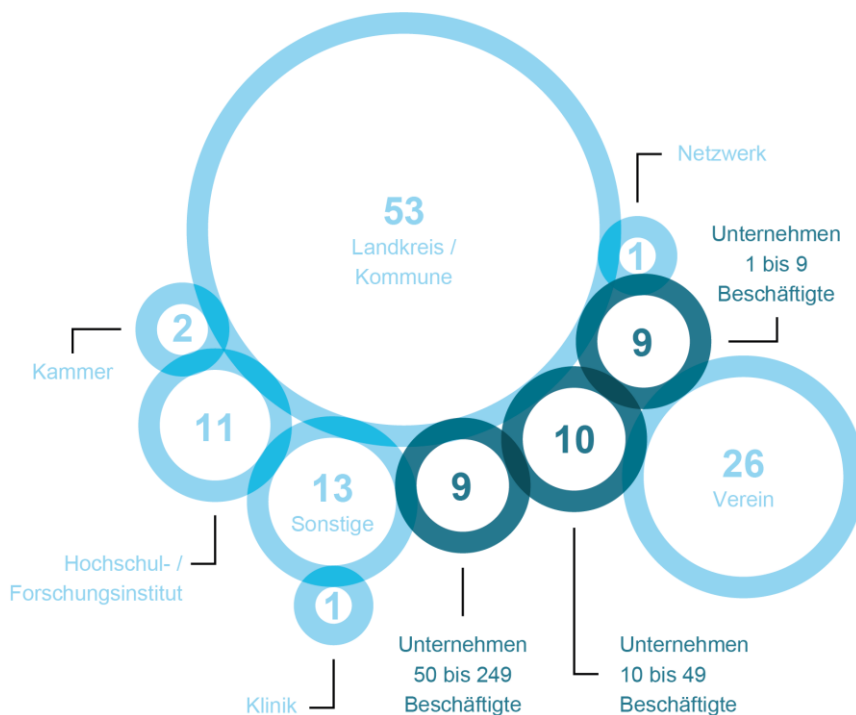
53
Landkreis / Kommune

Netzwerk

1

Unternehmen 1 bis 9 Beschäftigte

9

2

Kammer

11

13
Sonstige

9

10

26
Verein

Hochschul- / Forschungsinstitut

1

Klinik

Unternehmen 50 bis 249 Beschäftigte

Unternehmen 10 bis 49 Beschäftigte